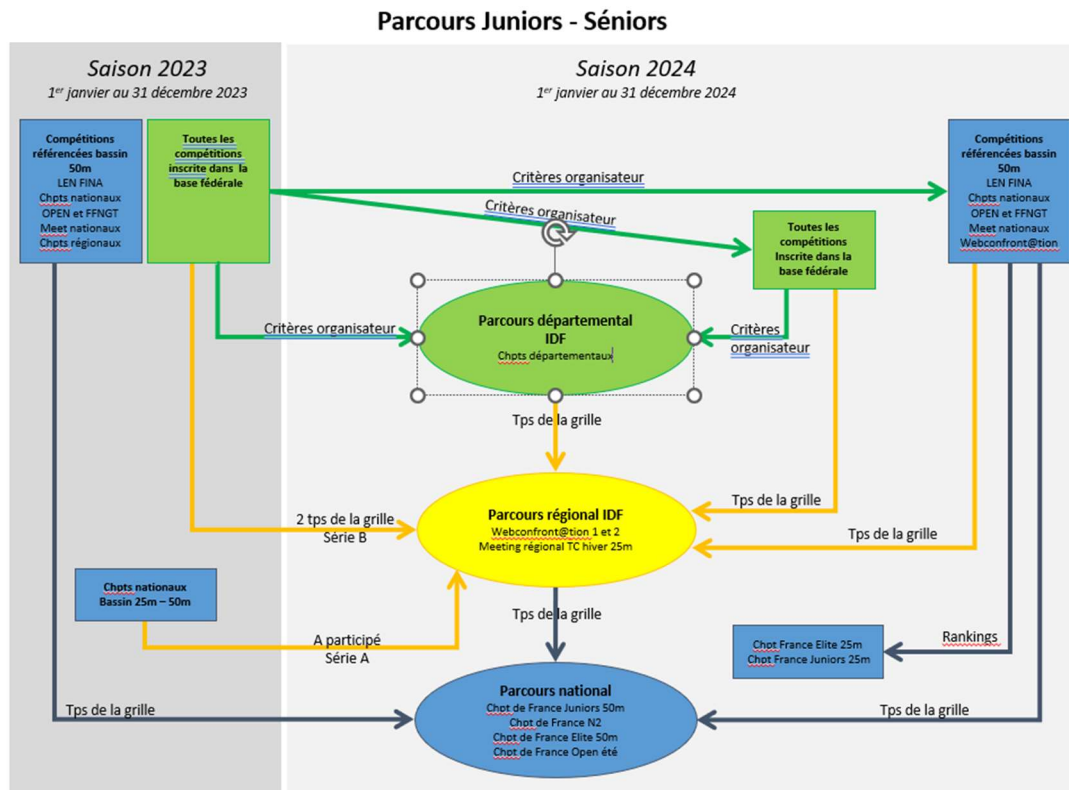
Parcours Juniors - Séniors

Saison 2023
1$^{er}$ janvier au 31 décembre 2023

Saison 2024
1$^{er}$ janvier au 31 décembre 2024

Compétitions référencées bassin 50m
LEN FINA
Chpts nationaux
OPEN et FFNGT
Meet nationaux
Chpts régionaux

Toutes les compétitions inscrite dans la base fédérale

Critères organisateur

Critères organisateur

Compétitions référencées bassin 50m
LEN FINA
Chpts nationaux
OPEN et FFNGT
Meet nationaux
Webconfront@tion

Toutes les compétitions Inscrite dans la base fédérale

Critères organisateur

Parcours départemental IDF
Chpts départementaux

Critères organisateur

Tps de la grille

Tps de la grille

2 tps de la grille
Série B

Parcours régional IDF
Webconfront@tion 1 et 2
Meeting régional TC hiver 25m

Tps de la grille

Chpts nationaux
Bassin 25m – 50m

Tps de la grille

A participé
Série A

Chpt France Elite 25m
Chpt France Juniors 25m

Rankings

Tps de la grille

Parcours national
Chpt de France Juniors 50m
Chpt de France N2
Chpt de France Elite 50m
Chpt de France Open été

Tps de la grille